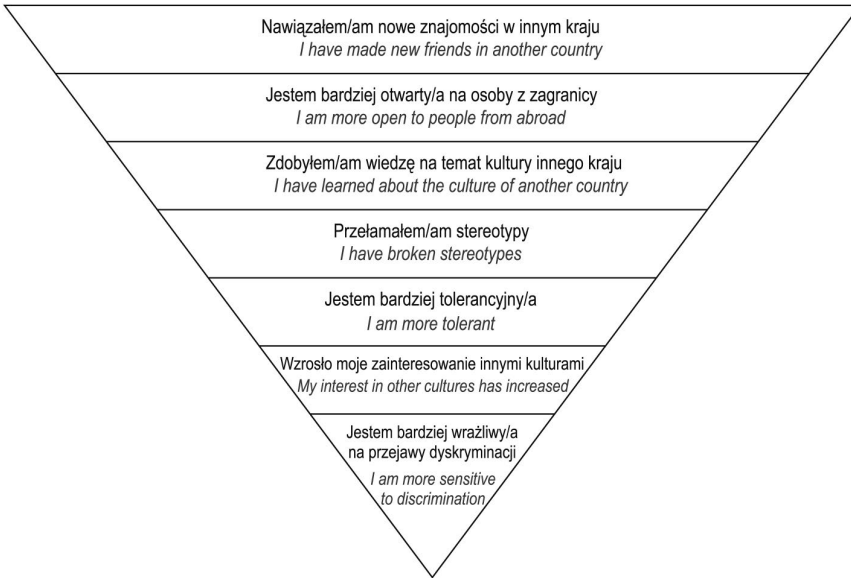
Nawiązałem/am nowe znajomości w innym kraju
I have made new friends in another country

Jestem bardziej otwarty/a na osoby z zagranicy
I am more open to people from abroad

Zdobyłem/am wiedzę na temat kultury innego kraju
I have learned about the culture of another country

Przełamałem/am stereotypy
I have broken stereotypes

Jestem bardziej tolerancyjny/a
I am more tolerant

Wzrosło moje zainteresowanie innymi kulturami
My interest in other cultures has increased

Jestem bardziej wrażliwy/a na przejawy dyskryminacji
I am more sensitive to discrimination